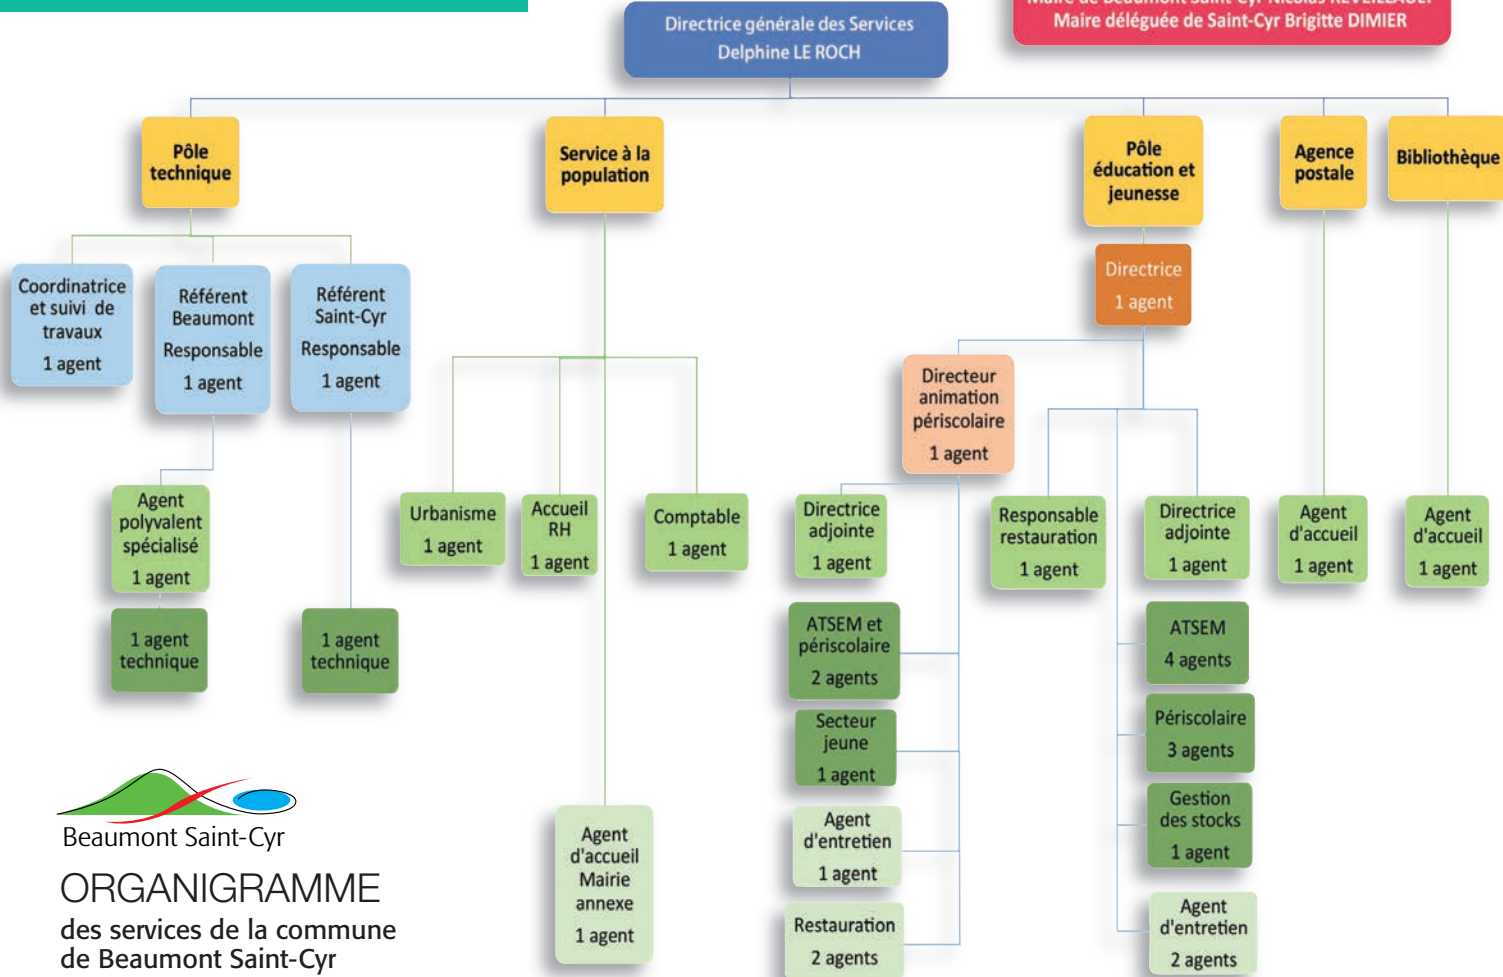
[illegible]
Maire déléguée de Saint-Cyr Brigitte DIMIER

Directrice générale des Services
Delphine LE ROCH

Pôle technique

Service à la population

Pôle éducation et jeunesse

Agence postale

Bibliothèque

Coordinatrice et suivi de travaux
1 agent

Référent Beaumont
Responsable
1 agent

Référent Saint-Cyr
Responsable
1 agent

Agent polyvalent spécialisé
1 agent

1 agent technique

1 agent technique

Urbanisme
1 agent

Accueil RH
1 agent

Comptable
1 agent

Agent d'accueil Mairie annexe
1 agent

Directrice
1 agent

Directeur animation périscolaire
1 agent

Directrice adjointe
1 agent

ATSEM et périscolaire
2 agents

Secteur jeune
1 agent

Agent d'entretien
1 agent

Restauration
2 agents

Responsable restauration
1 agent

Directrice adjointe
1 agent

ATSEM
4 agents

Périscolaire
3 agents

Gestion des stocks
1 agent

Agent d'entretien
2 agents

Agent d'accueil
1 agent

Agent d'accueil
1 agent

Beaumont Saint-Cyr

ORGANIGRAMME
des services de la commune de Beaumont Saint-Cyr